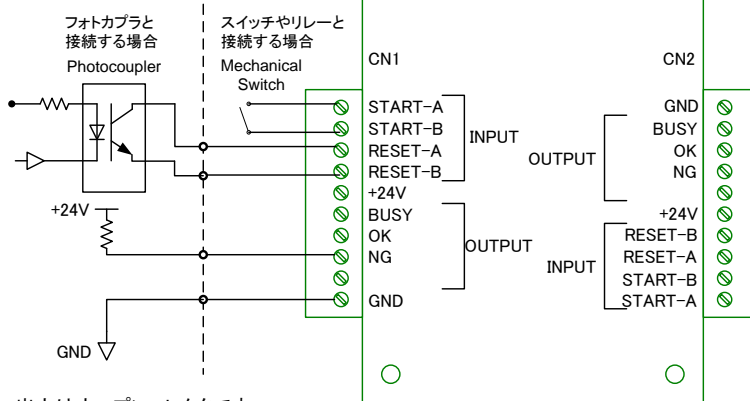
フォトカプラと
接続する場合
Photocoupler

スイッチやリレーと
接続する場合
Mechanical
Switch

+24V

GND

CN1

START−A
START−B
RESET−A
RESET−B
+24V
BUSY
OK
NG

GND

INPUT

OUTPUT

CN2

GND
BUSY
OK
NG

+24V
RESET−B
RESET−A
START−B
START−A

OUTPUT

INPUT

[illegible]